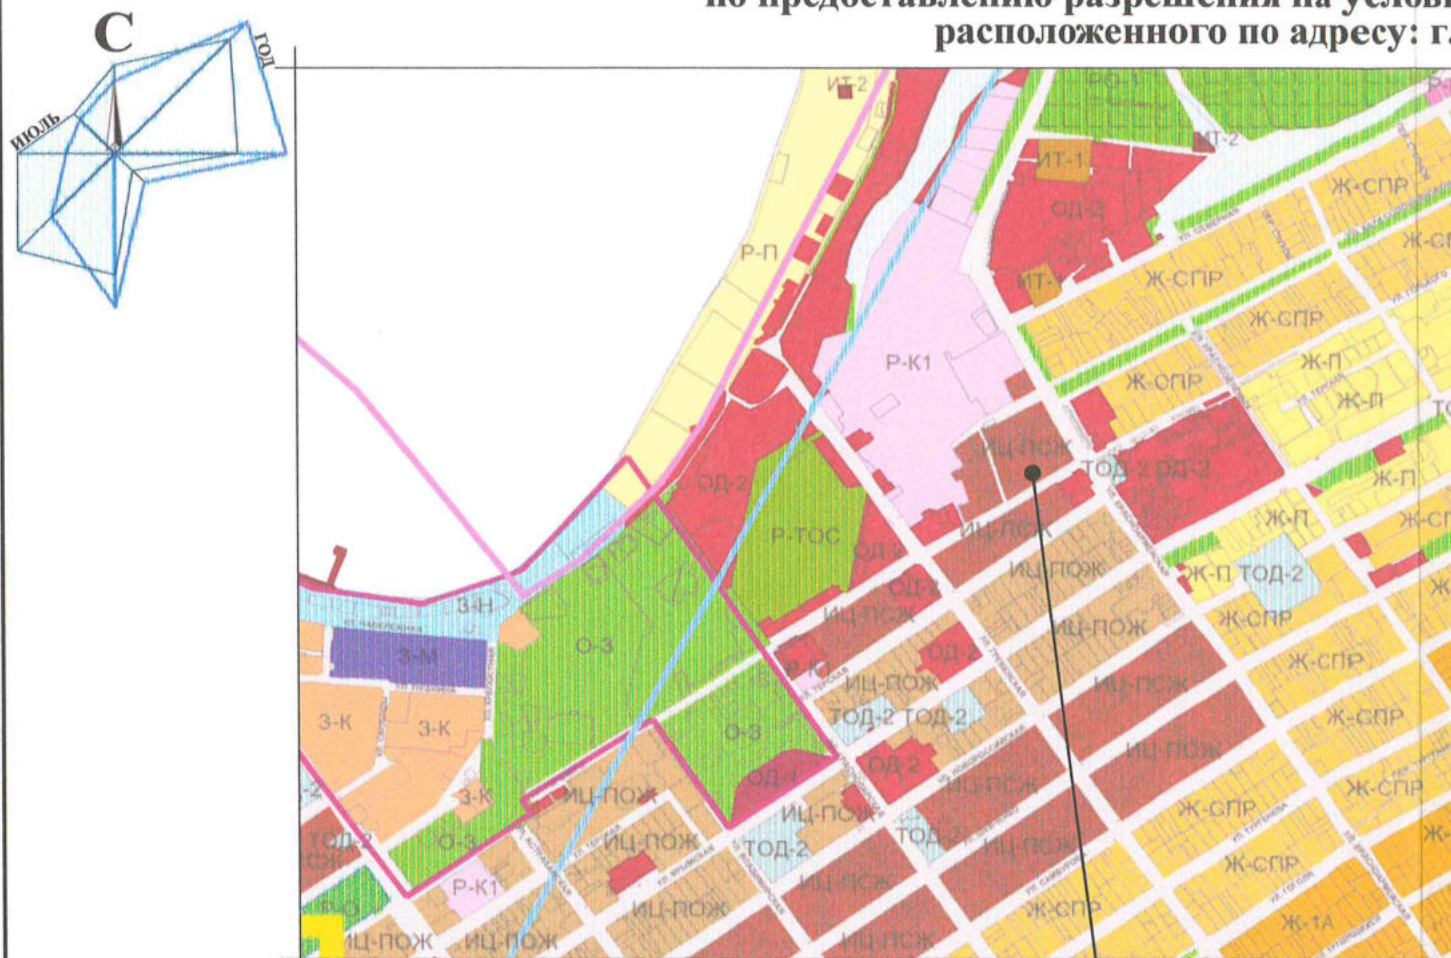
по предоставлению разрешения на услов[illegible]
расположенного по адресу: г.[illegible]

С
ГОД
ИЮЛЬ

ИТ-2
Р-П
Р-К1
ИТ-1
ОД-2
ИТ-2
ИТ-1
Ж-СПР
Ж-СПР
Ж-СПР
Ж-СПР
Ж-П
Ж-П
Ж-СП
ИЦ-ПОЖ
ТОД-2
ОД-2
ОД-2
Р-ТОС
ИЦ-ПОЖ
ИЦ-ПОЖ
Ж-П
Ж-П
Ж-П
ТОД-2
З-Н
З-М
О-3
ОД-2
ИЦ-ПОЖ
ИЦ-ПОЖ
ОД-2
Ж-СПР
Ж-СПР
ИЦ-ПОЖ
ИЦ-ПОЖ
Ж-СПР
З-К
З-К
ТОД-2
ТОД-2
О-3
ИЦ-ПОЖ
З-К
ОД-2
ИЦ-ПОЖ
Ж-СПР
ОД-1
ИЦ-ПОЖ
Ж-СПР
ИЦ-ПОЖ
ИЦ-ПОЖ
ТОД-2
ТОД-2
О-3
ИЦ-ПОЖ
ТОД-2
ИЦ-ПОЖ
Ж-СПР
Р-К1
ИЦ-ПОЖ
Ж-СПР
ИЦ-ПОЖ
ИЦ-ПОЖ
ИЦ-ПОЖ
Ж-1А